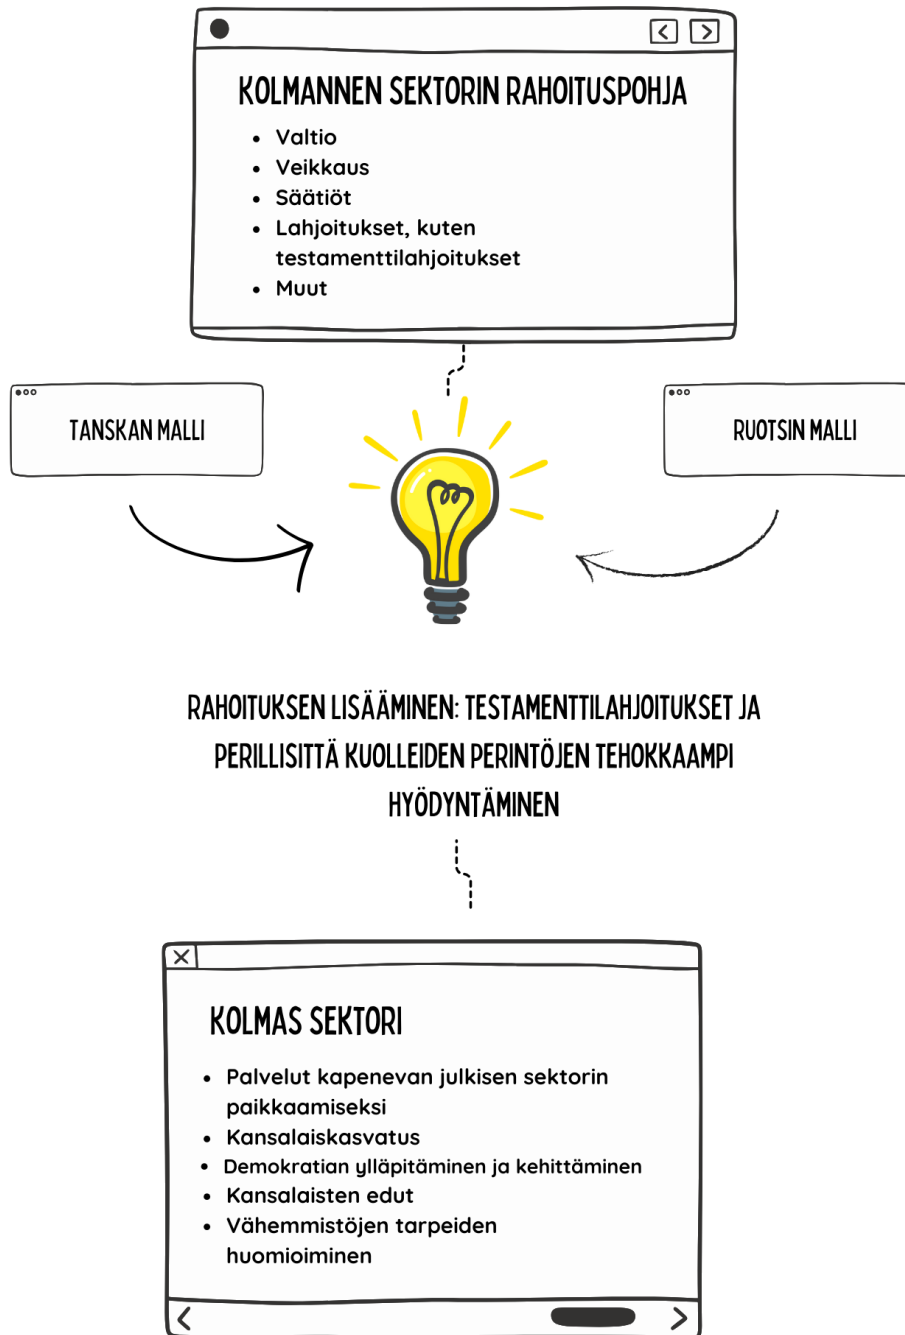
KOLMANNEN SEKTORIN RAHOITUSPOHJA

- Valtio
- Veikkaus
- Säätiöt
- Lahjoitukset, kuten testamenttilahjoitukset
- Muut

TANSKAN MALLI

RUOTSIN MALLI

RAHOITUKSEN LISÄÄMINEN: TESTAMENTTILAHJOITUKSET JA PERILLISITTÄ KUOLLEIDEN PERINTÖJEN TEHOKKAAMPI HYÖDYNTÄMINEN

KOLMAS SEKTORI

- Palvelut kapenevan julkisen sektorin paikkaamiseksi
- Kansalaiskasvatus
- Demokratian ylläpitäminen ja kehittäminen
- Kansalaisten edut
- Vähemmistöjen tarpeiden huomioiminen